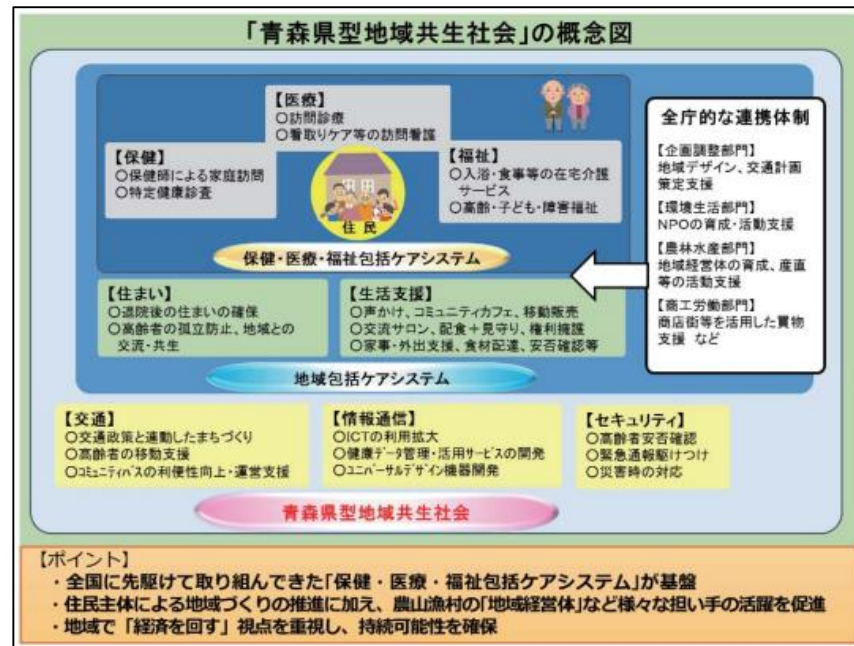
「青森県型地域共生社会」の概念図

【医療】
○訪問診療
○看取りケア等の訪問看護

【保健】
○保健師による家庭訪問
○特定健康診査

【福祉】
○入浴・食事等の在宅介護サービス
○高齢・子ども・障害福祉

住民

保健・医療・福祉包括ケアシステム

全庁的な連携体制

【企画調整部門】
地域デザイン、交通計画策定支援

【環境生活部門】
NPOの育成・活動支援

【農林水産部門】
地域経営体の育成、産直等の活動支援

【商工労働部門】
商店街等を活用した買物支援 など

【住まい】
○退院後の住まいの確保
○高齢者の孤立防止、地域との交流・共生

【生活支援】
○声かけ、コミュニティカフェ、移動販売
○交流サロン、配食＋見守り、権利擁護
○家事・外出支援、食材配達、安否確認等

地域包括ケアシステム

【交通】
○交通政策と連動したまちづくり
○高齢者の移動支援
○コミュニティバスの利便性向上・運営支援

【情報通信】
○ICTの利用拡大
○健康データ管理・活用サービスの開発
○ユニバーサルデザイン機器開発

【セキュリティ】
○高齢者安否確認
○緊急通報駆けつけ
○災害時の対応

青森県型地域共生社会

【ポイント】
・全国に先駆けて取り組んできた「保健・医療・福祉包括ケアシステム」が基盤
・住民主体による地域づくりの推進に加え、農山漁村の「地域経営体」など様々な担い手の活躍を促進
・地域で「経済を回す」視点を重視し、持続可能性を確保